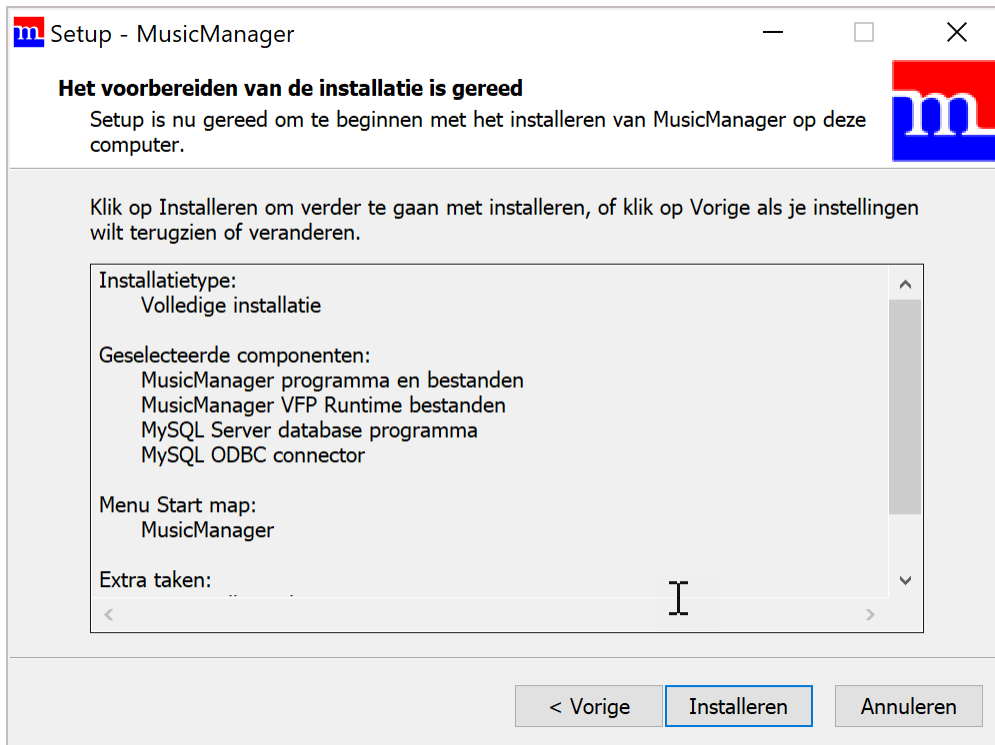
Setup - MusicManager

Het voorbereiden van de installatie is gereed

Setup is nu gereed om te beginnen met het installeren van MusicManager op deze computer.

Klik op Installeren om verder te gaan met installeren, of klik op Vorige als je instellingen wilt terugzien of veranderen.

Installatietype:
Volledige installatie

Geselecteerde componenten:
MusicManager programma en bestanden
MusicManager VFP Runtime bestanden
MySQL Server database programma
MySQL ODBC connector

Menu Start map:
MusicManager

Extra taken:
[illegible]

< Vorige
Installeren
Annuleren